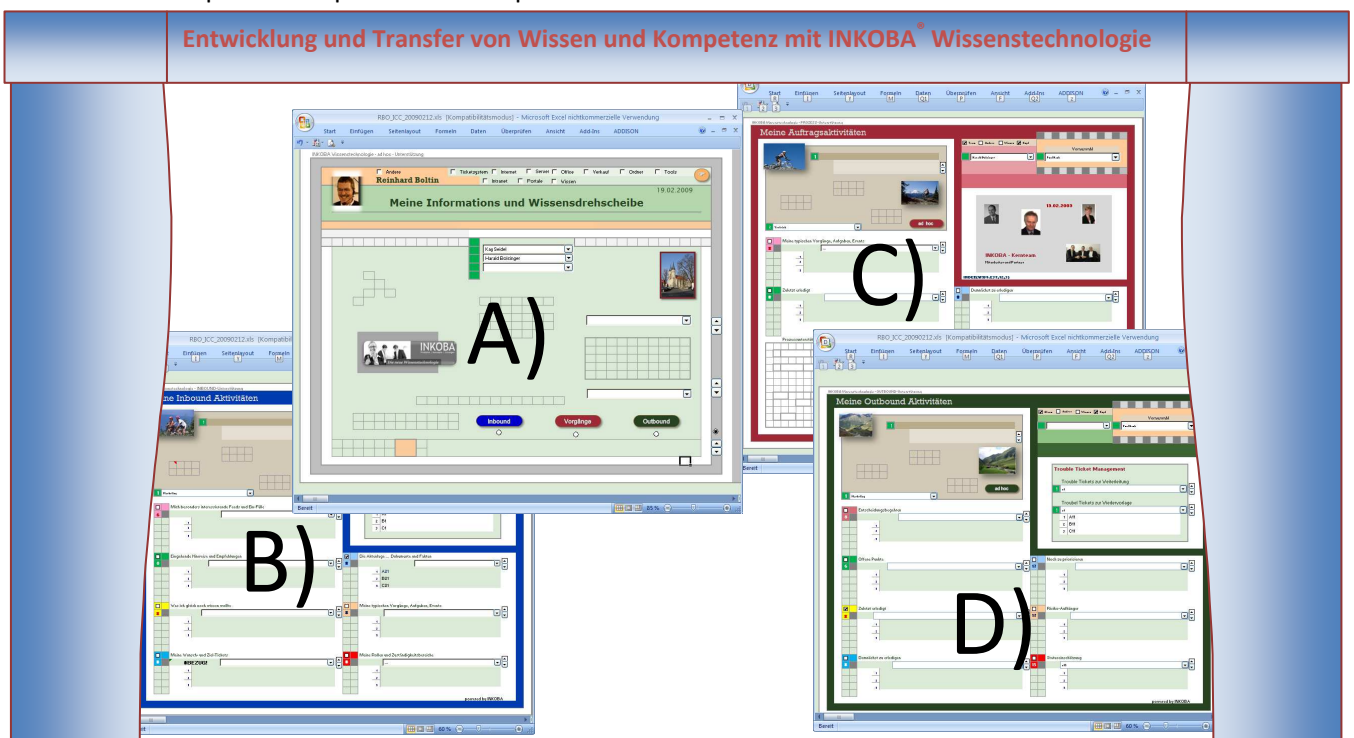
Entwicklung und Transfer von Wissen und Kompetenz mit INKOBA® Wissenstechnologie

RBO_ICC_20090212.xls [Kompatibilitätsmodus] - Microsoft Excel nichtkommerzielle Verwendung

Start Einfügen Seitenlayout Formeln Daten Überprüfen Ansicht Add-Ins ADDISON

INKOBA Wissenstechnologie - ad hoc - Unterstützung

Andere Ticketsystem Internet Server Office Verkauf Ordner Tools
Reinhard Boltin Intranet Portale Visien
19.02.2009

Meine Informations und Wissensdrehscheibe

Kay Seidel
Harald Bolsinger

INKOBA

A)

Inbound Vorgänge Outbound

Bereit 85 %

Meine Auftragsaktivitäten

Vorauswahl

ad hoc

Meine typischen Vorgänge, Aufgaben, Ersatz

Zuletzt erledigt

Demnächst zu erledigen

19.02.2009

INKOBA - Kernteam

C)

RBO_ICC_20090212.xls [Kompatibilitätsmodus]

Meine Inbound Aktivitäten

B)

Was ist gleich noch einmal wollte.

Meine typischen Vorgänge, Aufgaben, Ersatz

Meine Wunsch und Ziel Tickets

powered by INKOBA

Bereit 60 %

RBO_ICC_20090212.xls [Kompatibilitätsmodus] - Microsoft Excel nichtkommerzielle Verwendung

Start Einfügen Seitenlayout Formeln Daten Überprüfen Ansicht Add-Ins ADDISON

Meine Outbound Aktivitäten

Vorauswahl

ad hoc

Trouble Ticket Management

Trouble Tickets zur Weiterleitung

Troubel Tickets zur Wiedervorlage

A/II
B/II
C/II

Offene Punkte

Zuletzt erledigt

Demnächst zu erledigen

D)

powered by INKOBA

Bereit 60 %